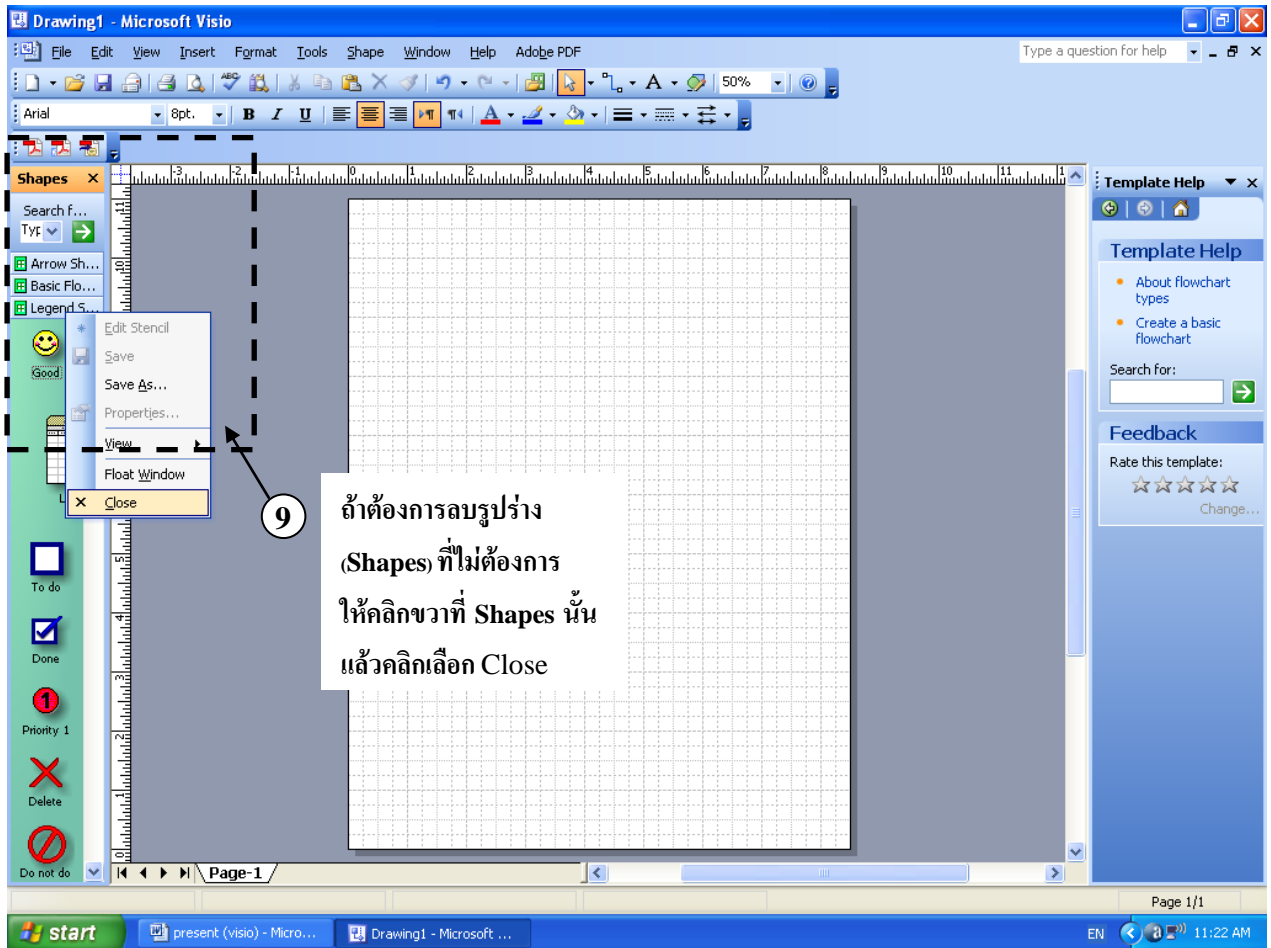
Drawing1 - Microsoft Visio

File Edit View Insert Format Tools Shape Window Help Adobe PDF

Type a question for help

50%

Arial 8pt. B I U

Shapes

Search f...

Typ

Arrow Sh...

Basic Flo...

Legend S...

Good

Edit Stencil

Save

Save As...

Properties...

View

Float Window

Close

To do

Done

Priority 1

Delete

Do not do

Template Help

Template Help

About flowchart types

Create a basic flowchart

Search for:

Feedback

Rate this template:

Change...

9

ถ้าต้องการลบรูปร่าง (Shapes) ที่ไม่ต้องการ ให้คลิกขวาที่ Shapes นั้น แล้วคลิกเลือก Close

Page-1

Page 1/1

start

present (visio) - Micro...

Drawing1 - Microsoft ...

EN

11:22 AM